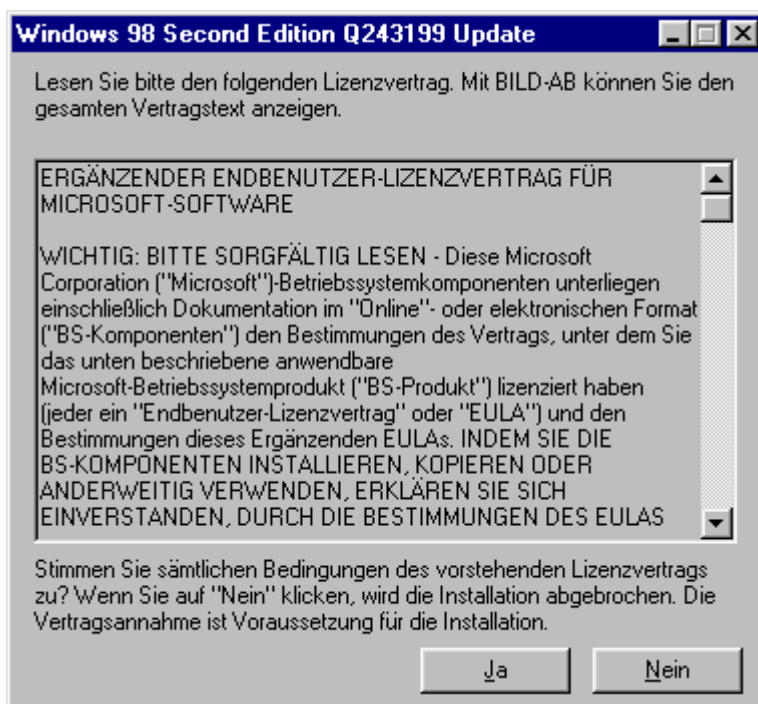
Windows 98 Second Edition Q243199 Update

Lesen Sie bitte den folgenden Lizenzvertrag. Mit BILD-AB können Sie den gesamten Vertragstext anzeigen.

ERGÄNZENDER ENDBENUTZER-LIZENZVERTRAG FÜR MICROSOFT-SOFTWARE

WICHTIG: BITTE SORGFÄLTIG LESEN - Diese Microsoft Corporation ("Microsoft")-Betriebssystemkomponenten unterliegen einschließlich Dokumentation im "Online"- oder elektronischen Format ("BS-Komponenten") den Bestimmungen des Vertrags, unter dem Sie das unten beschriebene anwendbare Microsoft-Betriebssystemprodukt ("BS-Produkt") lizenziert haben (jeder ein "Endbenutzer-Lizenzvertrag" oder "EULA") und den Bestimmungen dieses Ergänzenden EULAs. INDEM SIE DIE BS-KOMPONENTEN INSTALLIEREN, KOPIEREN ODER ANDERWEITIG VERWENDEN, ERKLÄREN SIE SICH EINVERSTANDEN, DURCH DIE BESTIMMUNGEN DES EULAS

Stimmen Sie sämtlichen Bedingungen des vorstehenden Lizenzvertrags zu? Wenn Sie auf "Nein" klicken, wird die Installation abgebrochen. Die Vertragsannahme ist Voraussetzung für die Installation.

Ja Nein